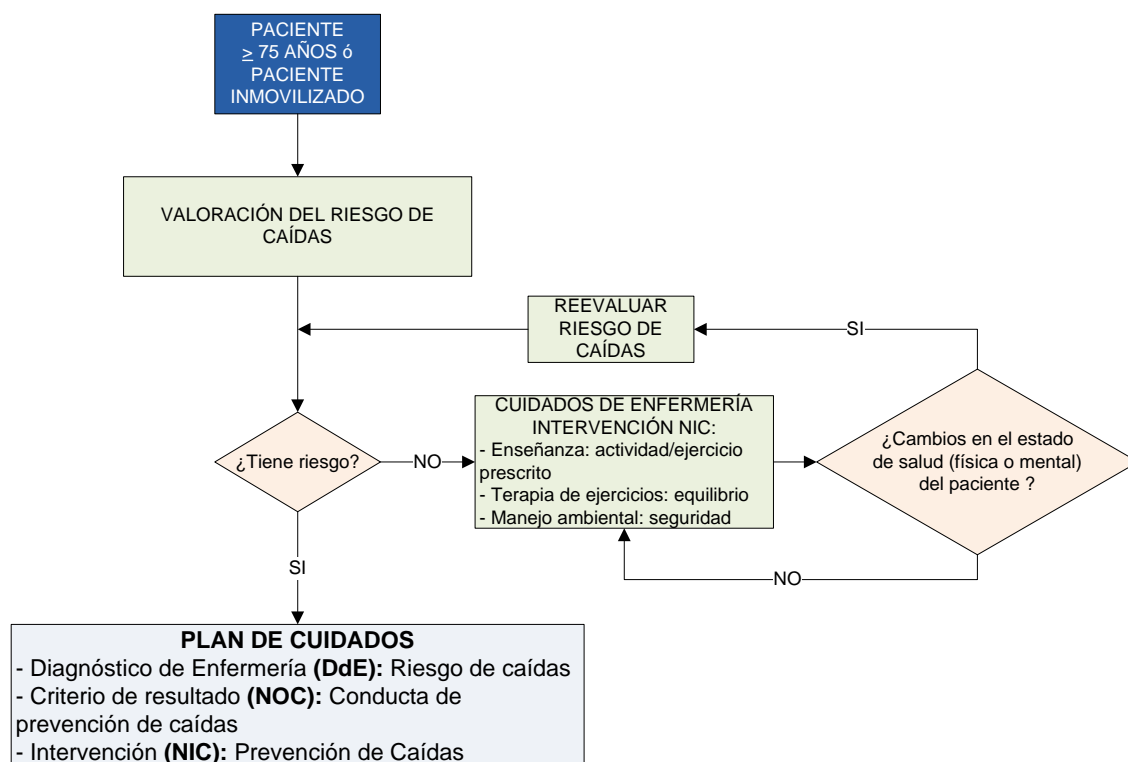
PACIENTE
$\geq$ 75 AÑOS ó
PACIENTE
INMOVILIZADO

VALORACIÓN DEL RIESGO DE CAÍDAS

REEVALUAR RIESGO DE CAÍDAS

SI

¿Tiene riesgo?

NO

CUIDADOS DE ENFERMERÍA
INTERVENCIÓN NIC:
- Enseñanza: actividad/ejercicio prescrito
- Terapia de ejercicios: equilibrio
- Manejo ambiental: seguridad

¿Cambios en el estado de salud (física o mental) del paciente ?

NO

SI

PLAN DE CUIDADOS
- Diagnóstico de Enfermería **(DdE):** Riesgo de caídas
- Criterio de resultado **(NOC):** Conducta de prevención de caídas
- Intervención **(NIC):** Prevención de Caídas